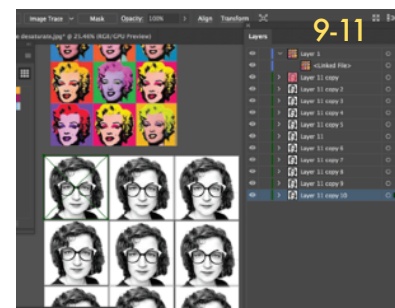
Image Trace Mask Opacity: 100% Align Transform

9-11

desaturate.jpg* @ 25.46% (RGB/GPU Preview)

Layers

Layer 1

<Linked File>

Layer 11 copy

Layer 11 copy 2

Layer 11 copy 3

Layer 11 copy 4

Layer 11 copy 5

Layer 11

Layer 11 copy 6

Layer 11 copy 7

Layer 11 copy 8

Layer 11 copy 9

Layer 11 copy 10